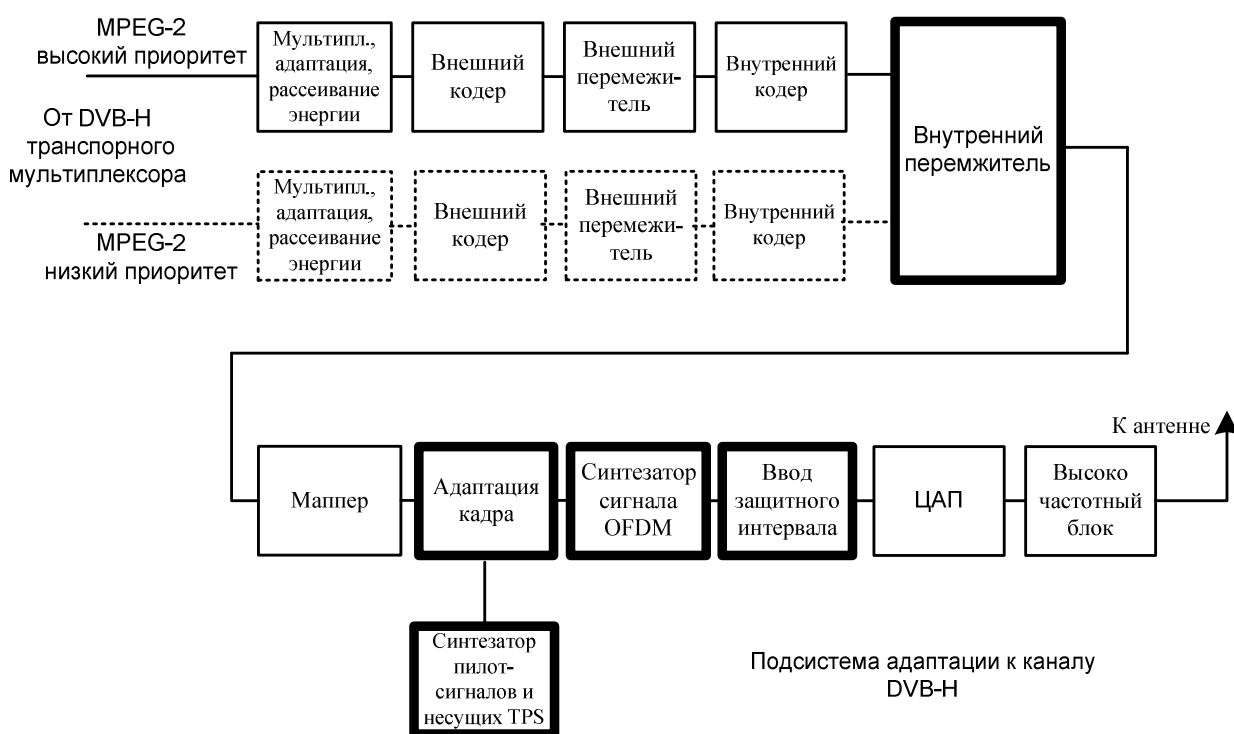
MPEG-2
высокий приоритет

Мультипл., адаптация, рассеивание энергии

Внешний кодер

Внешний перемежитель

Внутренний кодер

Внутренний перемжитель

От DVB-H транспорного мультиплексора

Мультипл., адаптация, рассеивание энергии

Внешний кодер

Внешний перемежитель

Внутренний кодер

MPEG-2
низкий приоритет

К антенне

Маппер

Адаптация кадра

Синтезатор сигнала OFDM

Ввод защитного интервала

ЦАП

Высоко частотный блок

Синтезатор пилот-сигналов и несущих TPS

Подсистема адаптации к каналу DVB-H